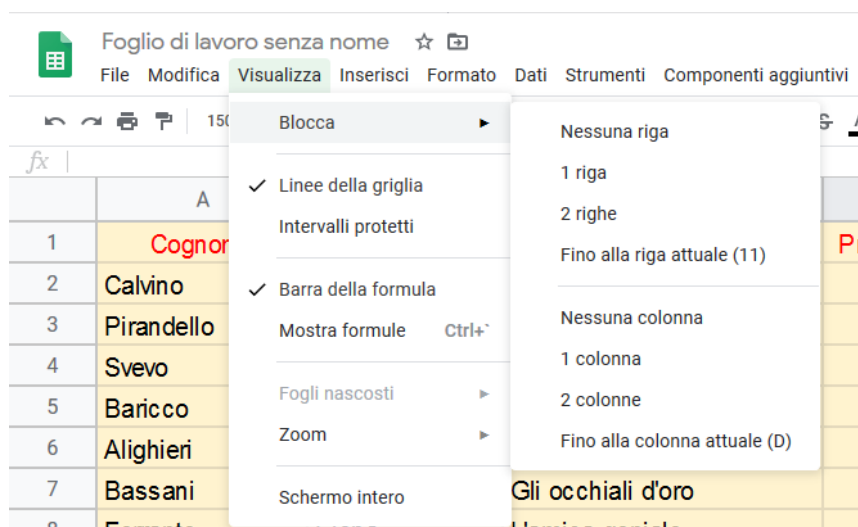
Foglio di lavoro senza nome

File Modifica Visualizza Inserisci Formato Dati Strumenti Componenti aggiuntivi

150

fx

A

1 Cognor

2 Calvino

3 Pirandello

4 Svevo

5 Baricco

6 Alighieri

7 Bassani

8

Blocca

✓ Linee della griglia

Intervalli protetti

✓ Barra della formula

Mostra formule Ctrl+`

Fogli nascosti

Zoom

Schermo intero

Nessuna riga

1 riga

2 righe

Fino alla riga attuale (11)

Nessuna colonna

1 colonna

2 colonne

Fino alla colonna attuale (D)

Gli occhiali d'oro

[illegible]

P